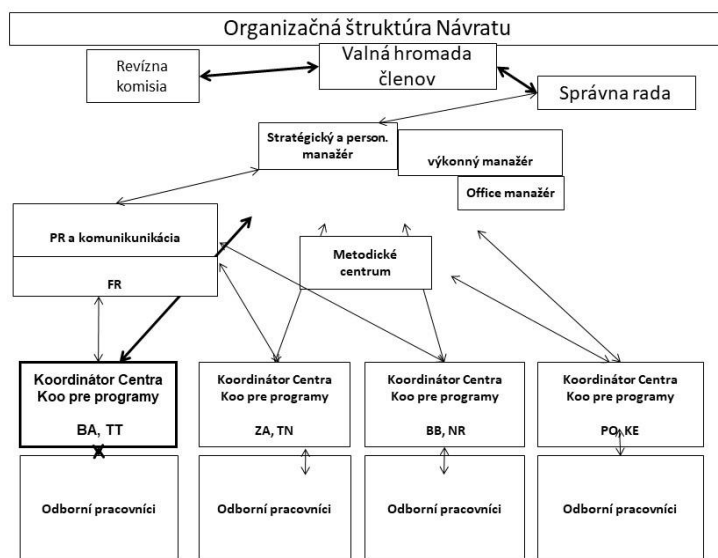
Organizačná štruktúra Návratu

Revízna komisia

Valná hromada členov

Správna rada

Stratégický a person. manažér

výkonný manažér

Office manažér

PR a komunikunikácia

FR

Metodické centrum

Koordinátor Centra Koo pre programy BA, TT

Koordinátor Centra Koo pre programy ZA, TN

Koordinátor Centra Koo pre programy BB, NR

Koordinátor Centra Koo pre programy PO, KE

Odborní pracovníci

Odborní pracovníci

Odborní pracovníci

Odborní pracovníci